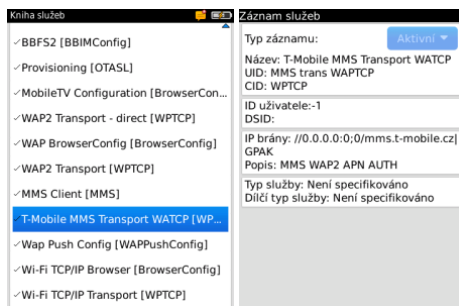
Kniha služeb

✓BBFS2 [BBIMConfig]

✓Provisioning [OTASL]

✓MobileTV Configuration [BrowserCon...

✓WAP2 Transport - direct [WPTCP]

✓WAP BrowserConfig [BrowserConfig]

✓WAP2 Transport [WPTCP]

✓MMS Client [MMS]

✓T-Mobile MMS Transport WATCP [WP...

✓Wap Push Config [WAPPushConfig]

✓Wi-Fi TCP/IP Browser [BrowserConfig]

✓Wi-Fi TCP/IP Transport [WPTCP]

Záznam služeb

Typ záznamu: Aktivní

Název: T-Mobile MMS Transport WATCP
UID: MMS trans WAPTCP
CID: WPTCP

ID uživatele:-1
DSID:

IP brány: //0.0.0.0:0;0/mms.t-mobile.cz|
GPAK
Popis: MMS WAP2 APN AUTH

Typ služby: Není specifikováno
Dílčí typ služby: Není specifikováno